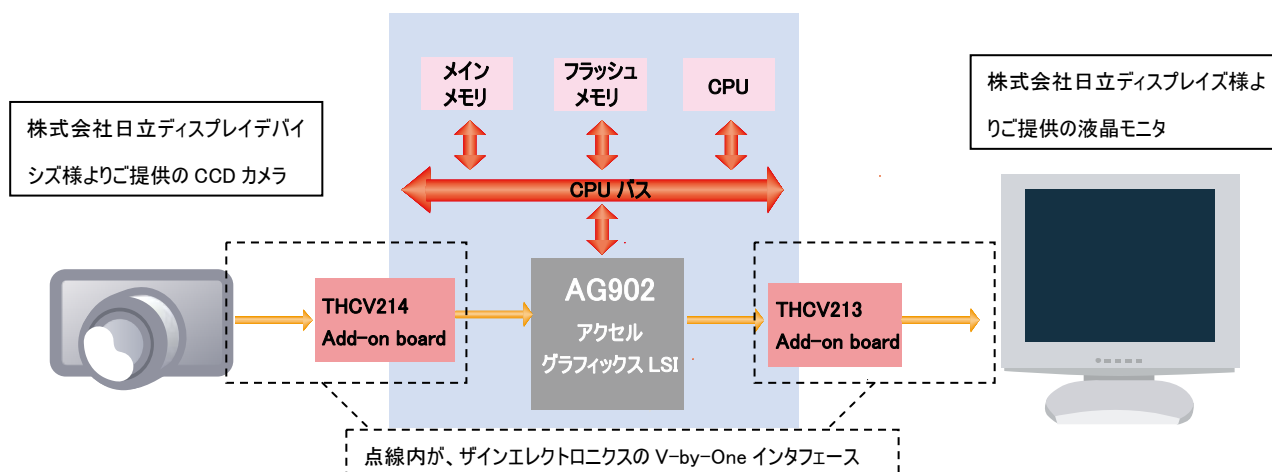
株式会社日立ディスプレイデバイシズ様よりご提供の CCD カメラ

メイン
メモリ

フラッシュ
メモリ

CPU

CPU バス

株式会社日立ディスプレイズ様よりご提供の液晶モニタ

THCV214
Add-on board

AG902
アクセル
グラフィックス LSI

THCV213
Add-on board

点線内が、ザインエレクトロニクスの V-by-One インタフェース